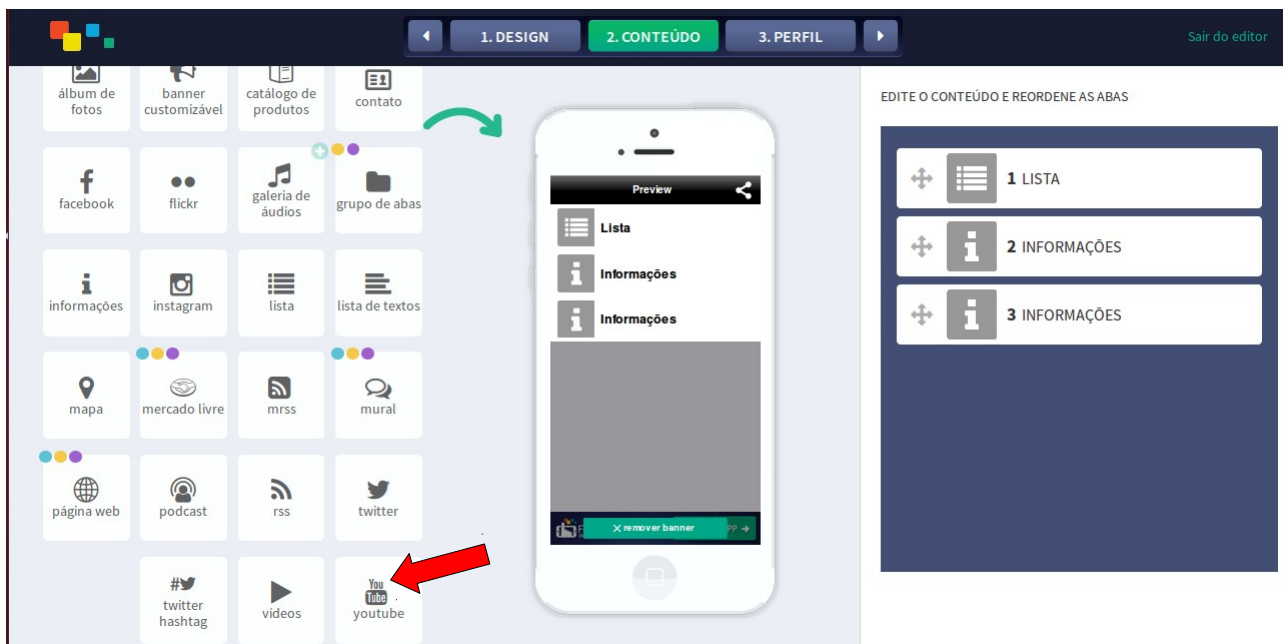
1. DESIGN
2. CONTEÚDO
3. PERFIL
Sair do editor

álbum de fotos
banner customizável
catálogo de produtos
contato
facebook
flickr
galeria de áudios
grupo de abas
informações
instagram
lista
lista de textos
mapa
mercado livre
mrss
mural
página web
podcast
rss
twitter
twitter hashtag
vídeos
You Tube
youtube

Preview
Lista
Informações
Informações
remover banner

EDITE O CONTEÚDO E REORDENE AS ABAS
1 LISTA
2 INFORMAÇÕES
3 INFORMAÇÕES